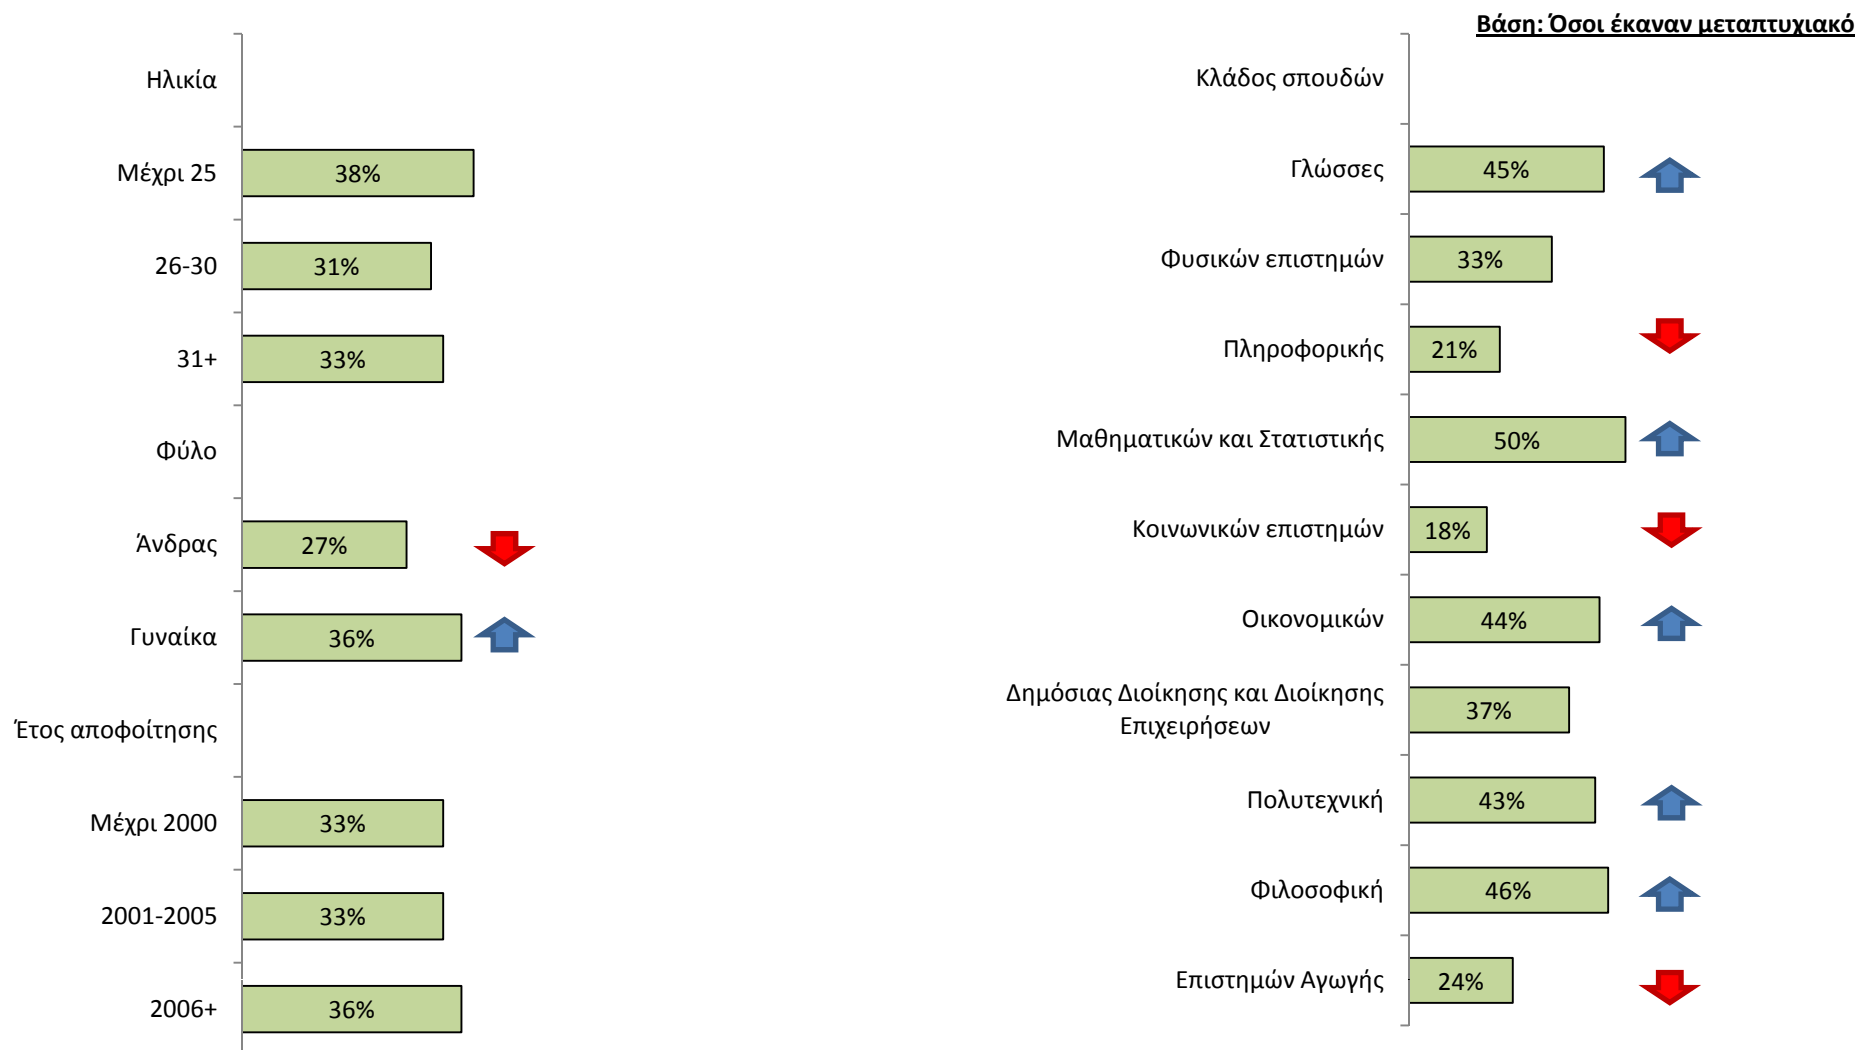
Βάση: Όσοι έκαναν μεταπτυχιακό

Ηλικία
Μέχρι 25 38%
26-30 31%
31+ 33%
Φύλο
Άνδρας 27%
Γυναίκα 36%
Έτος αποφοίτησης
Μέχρι 2000 33%
2001-2005 33%
2006+ 36%

Κλάδος σπουδών
Γλώσσες 45%
Φυσικών επιστημών 33%
Πληροφορικής 21%
Μαθηματικών και Στατιστικής 50%
Κοινωνικών επιστημών 18%
Οικονομικών 44%
Δημόσιας Διοίκησης και Διοίκησης Επιχειρήσεων 37%
Πολυτεχνική 43%
Φιλοσοφική 46%
Επιστημών Αγωγής 24%